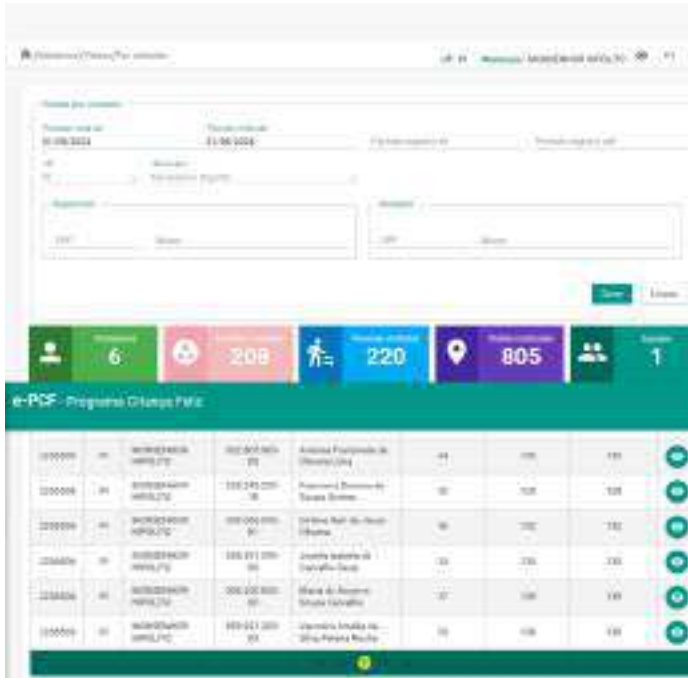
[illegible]

PI Município: MONSENHOR HIPÓLITO

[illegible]

Período inicial: 01/06/2024

Período final: 31/08/2024

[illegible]

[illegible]

UF: PI

Município: Monsenhor Hipólito

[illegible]

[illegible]

CPF

Nome

CPF

Nome

Gerar

Limpar

6

209

220

805

1

e-PCF - Programa Criança Feliz

| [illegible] | PI | MONSENHOR HIPOLITO | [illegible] | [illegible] | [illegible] | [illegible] | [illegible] |
|---|---|---|---|---|---|---|---|
| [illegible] | PI | MONSENHOR HIPOLITO | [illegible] | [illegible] | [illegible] | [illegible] | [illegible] |
| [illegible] | PI | MONSENHOR HIPOLITO | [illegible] | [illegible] | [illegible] | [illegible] | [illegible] |
| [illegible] | PI | MONSENHOR HIPOLITO | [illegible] | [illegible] | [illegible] | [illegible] | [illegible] |
| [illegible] | PI | MONSENHOR HIPOLITO | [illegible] | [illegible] | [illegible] | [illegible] | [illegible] |
| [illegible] | PI | MONSENHOR HIPOLITO | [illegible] | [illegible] | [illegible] | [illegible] | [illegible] |